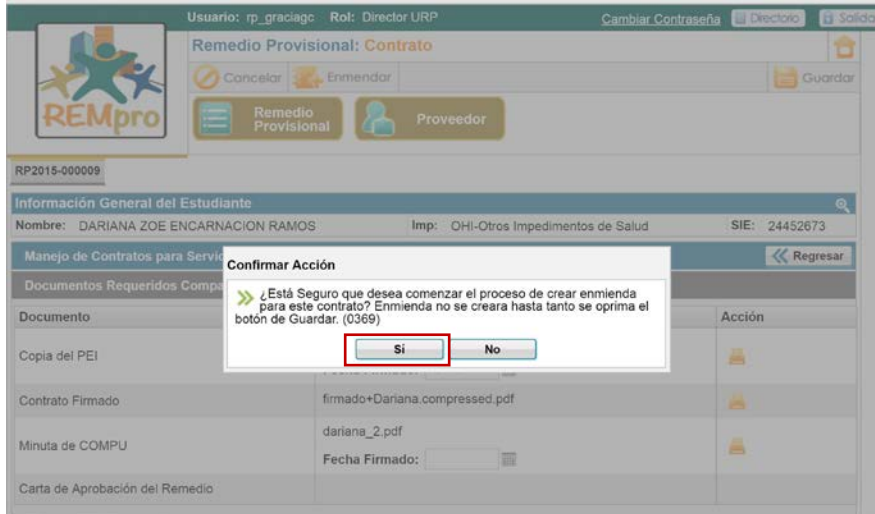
Usuario: rp_graciagc Rol: Director URP Cambiar Contraseña Directorio Salida

REMpro

Remedio Provisional: Contrato

Cancelar Enmendar Guardar

Remedio Provisional Proveedor

RP2015-000009

Información General del Estudiante

Nombre: DARIANA ZOE ENCARNACION RAMOS Imp: OHI-Otros Impedimentos de Salud SIE: 24452673

Manejo de Contratos para Servic Regresar

Documentos Requeridos Compa

| Documento | | Acción |
|---|---|---|
| Copia del PEI | Fecha Firmado: | |
| Contrato Firmado | firmado+Dariana.compressed.pdf | |
| Minuta de COMPU | dariana_2.pdf Fecha Firmado: | |
| Carta de Aprobación del Remedio | | |

Confirmar Acción

¿Está Seguro que desea comenzar el proceso de crear enmienda para este contrato? Enmienda no se creara hasta tanto se oprima el botón de Guardar. (0369)

Si No